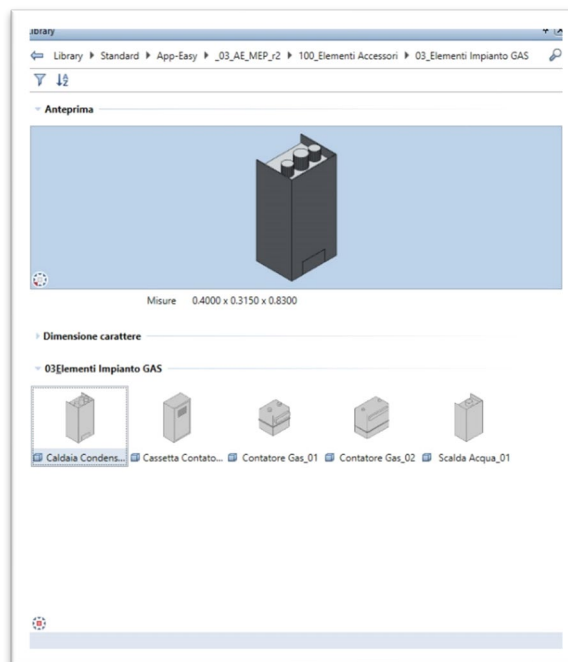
Library

Library ▸ Standard ▸ App-Easy ▸ _03_AE_MEP_r2 ▸ 100_Elementi Accessori ▸ 03_Elementi Impianto GAS

Anteprima

Misure 0.4000 x 0.3150 x 0.8300

Dimensione carattere

03Elementi Impianto GAS

Caldaia Condens... Cassetta Contato... Contatore Gas_01 Contatore Gas_02 Scalda Acqua_01